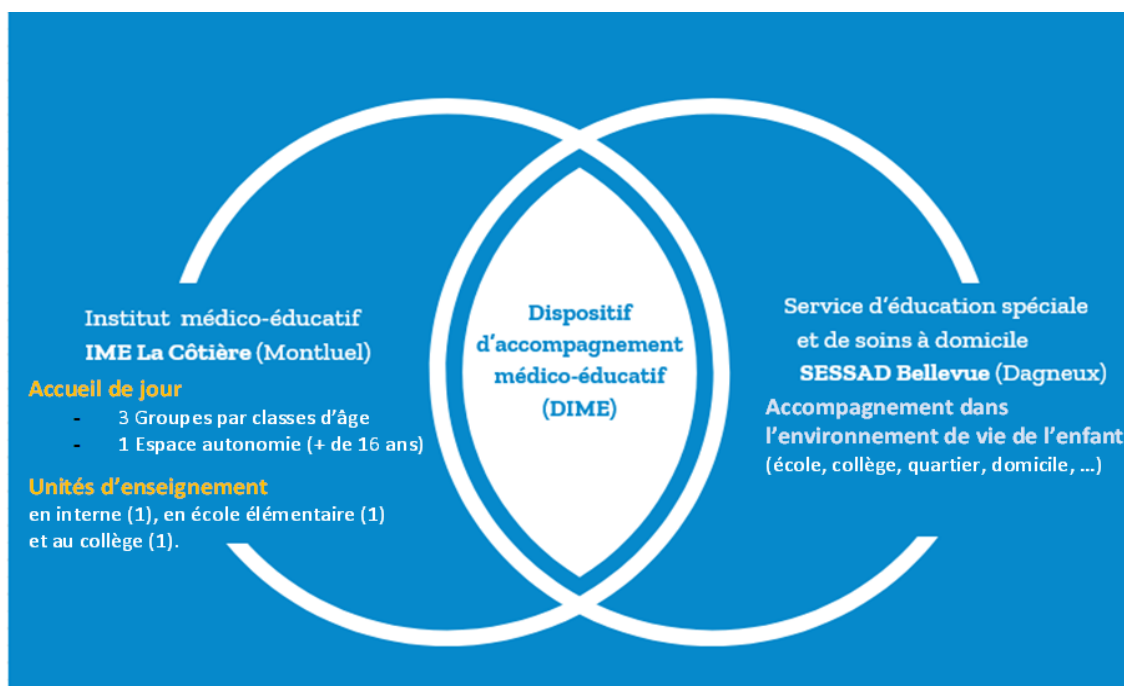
Institut médico-éducatif
IME La Côtière (Montluel)

Accueil de jour
- 3 Groupes par classes d'âge
- 1 Espace autonomie (+ de 16 ans)

Unités d'enseignement
en interne (1), en école élémentaire (1) et au collège (1).

Dispositif d'accompagnement médico-éducatif (DIME)

Service d'éducation spéciale et de soins à domicile
SESSAD Bellevue (Dagneux)

Accompagnement dans l'environnement de vie de l'enfant
(école, collège, quartier, domicile, …)